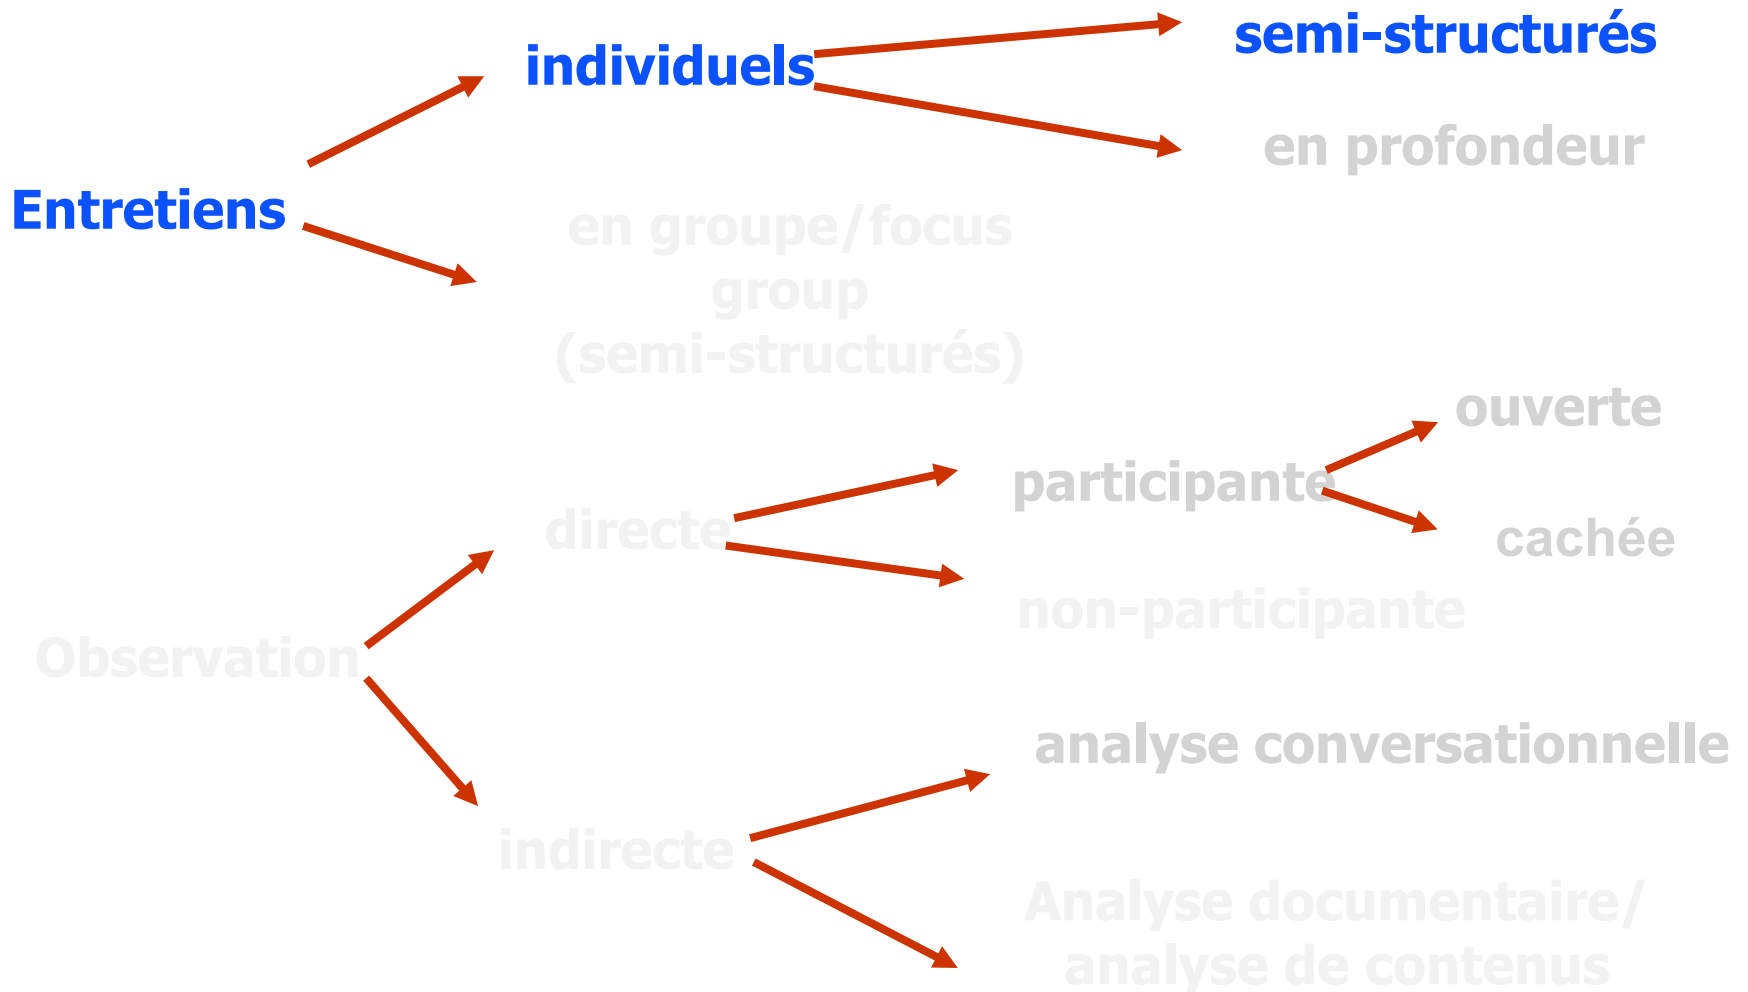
Entretiens

individuels

semi-structurés

en profondeur

en groupe/focus group (semi-structurés)

Observation

directe

participante

ouverte

cachée

non-participante

indirecte

analyse conversationnelle

Analyse documentaire/ analyse de contenus